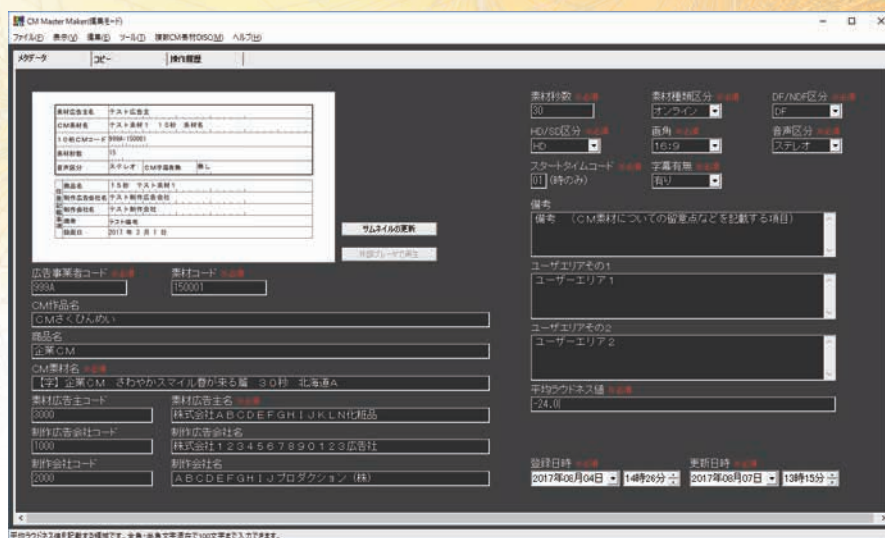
CM Master Maker(編集モード)

ファイル(F) 表示(V) 編集(E) ツール(T) 搬入CM素材DISC(M) ヘルプ(H)

メタデータ | コピー | 操作履歴

| 素材広告主名 | テスト広告主 |
|---|---|
| CM素材名 | テスト素材1 15秒 素材名 |
| 10桁CMコード | 999A-150001 |
| 素材秒数 | 15 |
| 音声区分 | ステレオ CM字幕番組 無し |

| 商品名 | 15秒 テスト素材1 |
|---|---|
| 制作広告会社名 | テスト制作広告会社 |
| 制作会社名 | テスト制作会社 |
| 備考 | テスト備考 |
| 放送日 | 2017 年 3 月 1 日 |

サムネイルの更新

外部プレーヤで再生

広告事業者コード 必須
999A

素材コード 必須
150001

CM作品名
CMさくひんめい

商品名
企業CM

CM素材名 必須
【字】企業CM さわやかスマイル春が来る編 30秒 北海道A

素材広告主コード
3000

素材広告主名 必須
株式会社ABCDEFGHIJKLN化粧品

制作広告会社コード
1000

制作広告会社名
株式会社1234567890123広告社

制作会社コード
2000

制作会社名
ABCDEFGHIJプロダクション(株)

素材秒数 必須
30

素材種別区分 必須
オンライン

DF/NDF区分 必須
DF

HD/SD区分 必須
HD

画角 必須
16:9

音声区分 必須
ステレオ

スタートタイムコード 必須
01 (時のみ)

字幕有無 必須
有り

備考
備考 (CM素材についての留意点などを記載する項目)

ユーザエリアその1
ユーザーエリア1

ユーザエリアその2
ユーザーエリア2

平均ラウドネス値 必須
-24.0

登録日時 必須
2017年08月04日 14時26分

更新日時 必須
2017年08月07日 13時15分

平均ラウドネス値を記載する領域です。全角・半角で英数字で100文字まで入力できます。